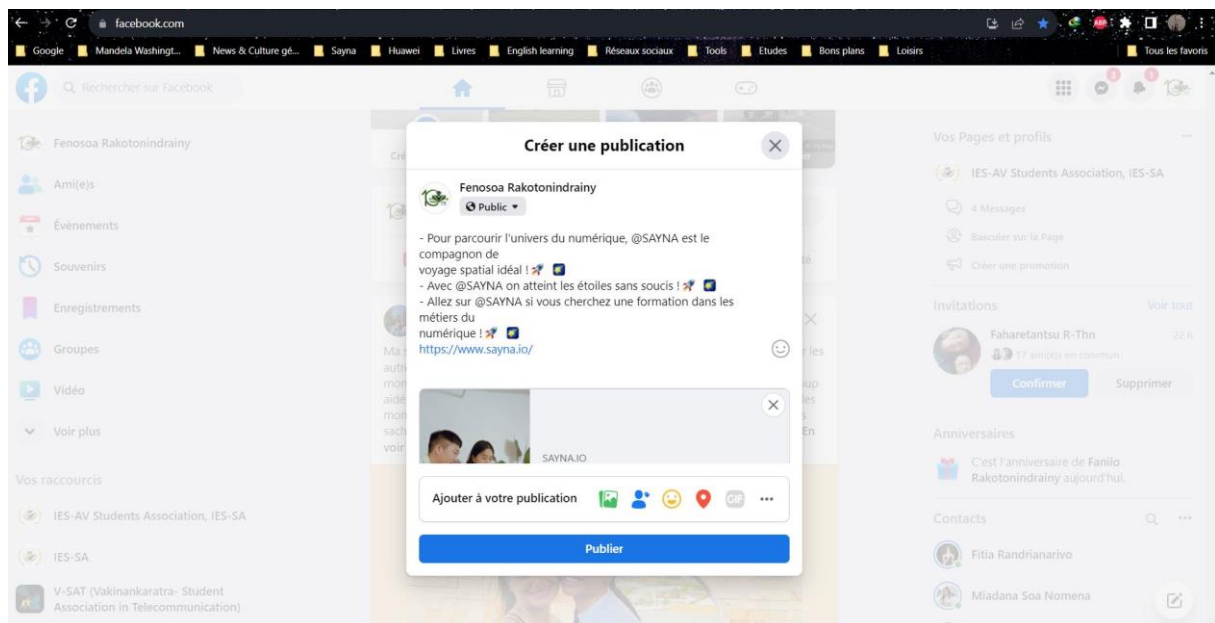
facebook.com

Google | Mandela Washingt... | News & Culture gé... | Sayna | Huawei | Livres | English learning | Réseaux sociaux | Tools | Etudes | Bons plans | Loisirs | Tous les favoris

Rechercher sur Facebook

Fenosoa Rakotonindrainy
Ami(e)s
Évènements
Souvenirs
Enregistrements
Groupes
Vidéo
Voir plus

Vos raccourcis
IES-AV Students Association, IES-SA
IES-SA
V-SAT (Vakinankaratra- Student Association in Telecommunication)

Créer une publication

Fenosoa Rakotonindrainy
Public

- Pour parcourir l'univers du numérique, @SAYNA est le compagnon de voyage spatial idéal ! 
- Avec @SAYNA on atteint les étoiles sans soucis ! 
- Allez sur @SAYNA si vous cherchez une formation dans les métiers du numérique ! 
https://www.sayna.io/

SAYNA.IO

Ajouter à votre publication

Publier

Vos Pages et profils
IES-AV Students Association, IES-SA
4 Messages
Basculer sur la Page
Créer une promotion

Invitations
Voir tout
Faharetantsu R-Thn
22 h
17 ami(e)s en commun
Confirmer
Supprimer

Anniversaires
C'est l'anniversaire de Fanilo Rakotonindrainy aujourd'hui.

Contacts
Fitia Randrianarivo
Miadana Soa Nomena